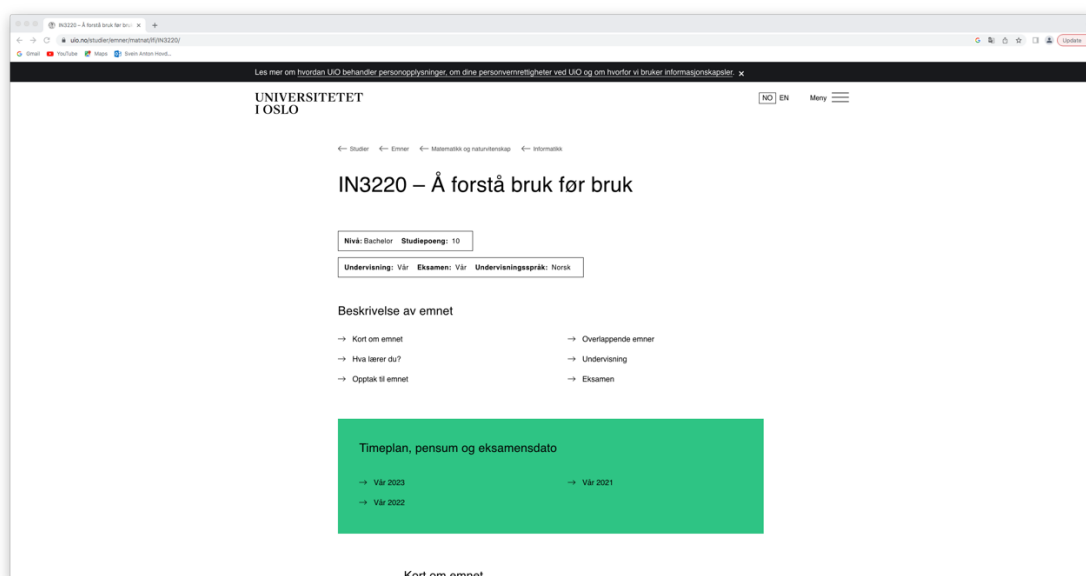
IN3220 – Å forstå bruk før bruk ×  +

uio.no/studier/emner/matnat/ifi/IN3220/

Update

Gmail  YouTube  Maps  Svein Anton Hovdi...

Les mer om hvordan UiO behandler personopplysninger, om dine personvernrettigheter ved UiO og om hvorfor vi bruker informasjonskapsler. ×

UNIVERSITETET
I OSLO

NO EN  Meny

← Studier ← Emner ← Matematikk og naturvitenskap ← Informatikk

IN3220 – Å forstå bruk før bruk

Nivå: Bachelor  Studiepoeng: 10

Undervisning: Vår  Eksamen: Vår  Undervisningsspråk: Norsk

Beskrivelse av emnet

→ Kort om emnet
→ Hva lærer du?
→ Opptak til emnet
→ Overlappende emner
→ Undervisning
→ Eksamen

Timeplan, pensum og eksamensdato

→ Vår 2023
→ Vår 2022
→ Vår 2021

Kort om emnet